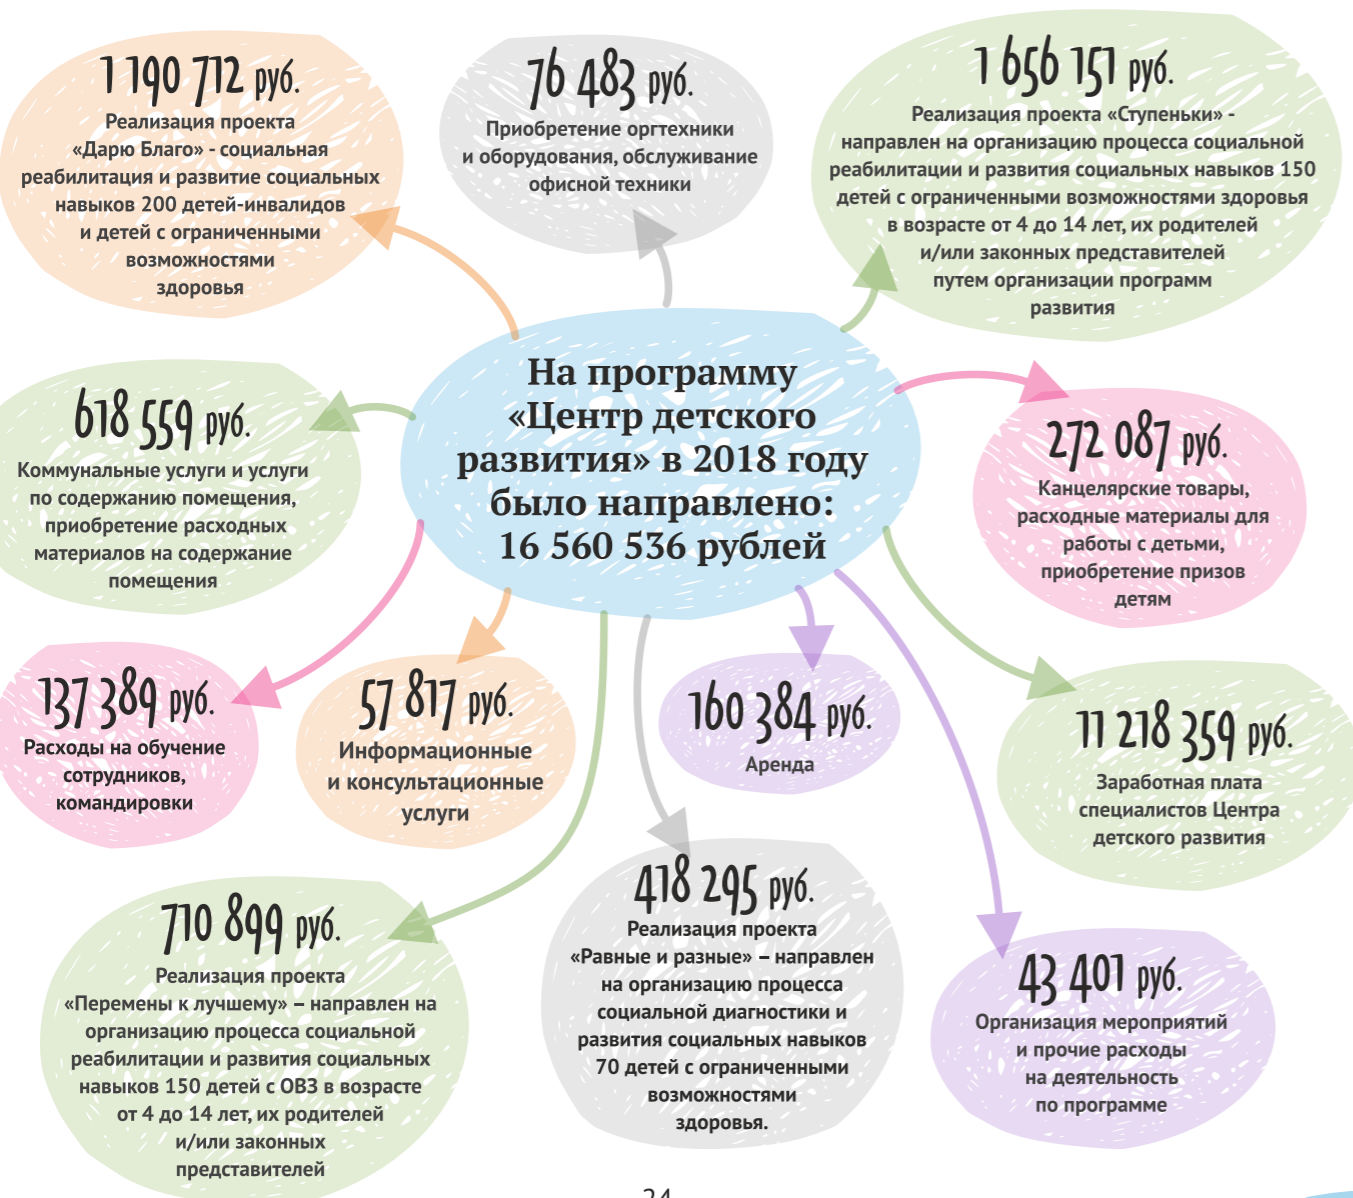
1 190 712 руб.
Реализация проекта «Дарю Благо» - социальная реабилитация и развитие социальных навыков 200 детей-инвалидов и детей с ограниченными возможностями здоровья

76 483 руб.
Приобретение оргтехники и оборудования, обслуживание офисной техники

1 656 151 руб.
Реализация проекта «Ступеньки» - направлен на организацию процесса социальной реабилитации и развития социальных навыков 150 детей с ограниченными возможностями здоровья в возрасте от 4 до 14 лет, их родителей и/или законных представителей путем организации программ развития

На программу «Центр детского развития» в 2018 году было направлено: 16 560 536 рублей

618 559 руб.
Коммунальные услуги и услуги по содержанию помещения, приобретение расходных материалов на содержание помещения

272 087 руб.
Канцелярские товары, расходные материалы для работы с детьми, приобретение призов детям

137 389 руб.
Расходы на обучение сотрудников, командировки

57 817 руб.
Информационные и консультационные услуги

160 384 руб.
Аренда

11 218 359 руб.
Заработная плата специалистов Центра детского развития

710 899 руб.
Реализация проекта «Перемены к лучшему» – направлен на организацию процесса социальной реабилитации и развития социальных навыков 150 детей с ОВЗ в возрасте от 4 до 14 лет, их родителей и/или законных представителей

418 295 руб.
Реализация проекта «Равные и разные» – направлен на организацию процесса социальной диагностики и развития социальных навыков 70 детей с ограниченными возможностями здоровья.

43 401 руб.
Организация мероприятий и прочие расходы на деятельность по программе

24